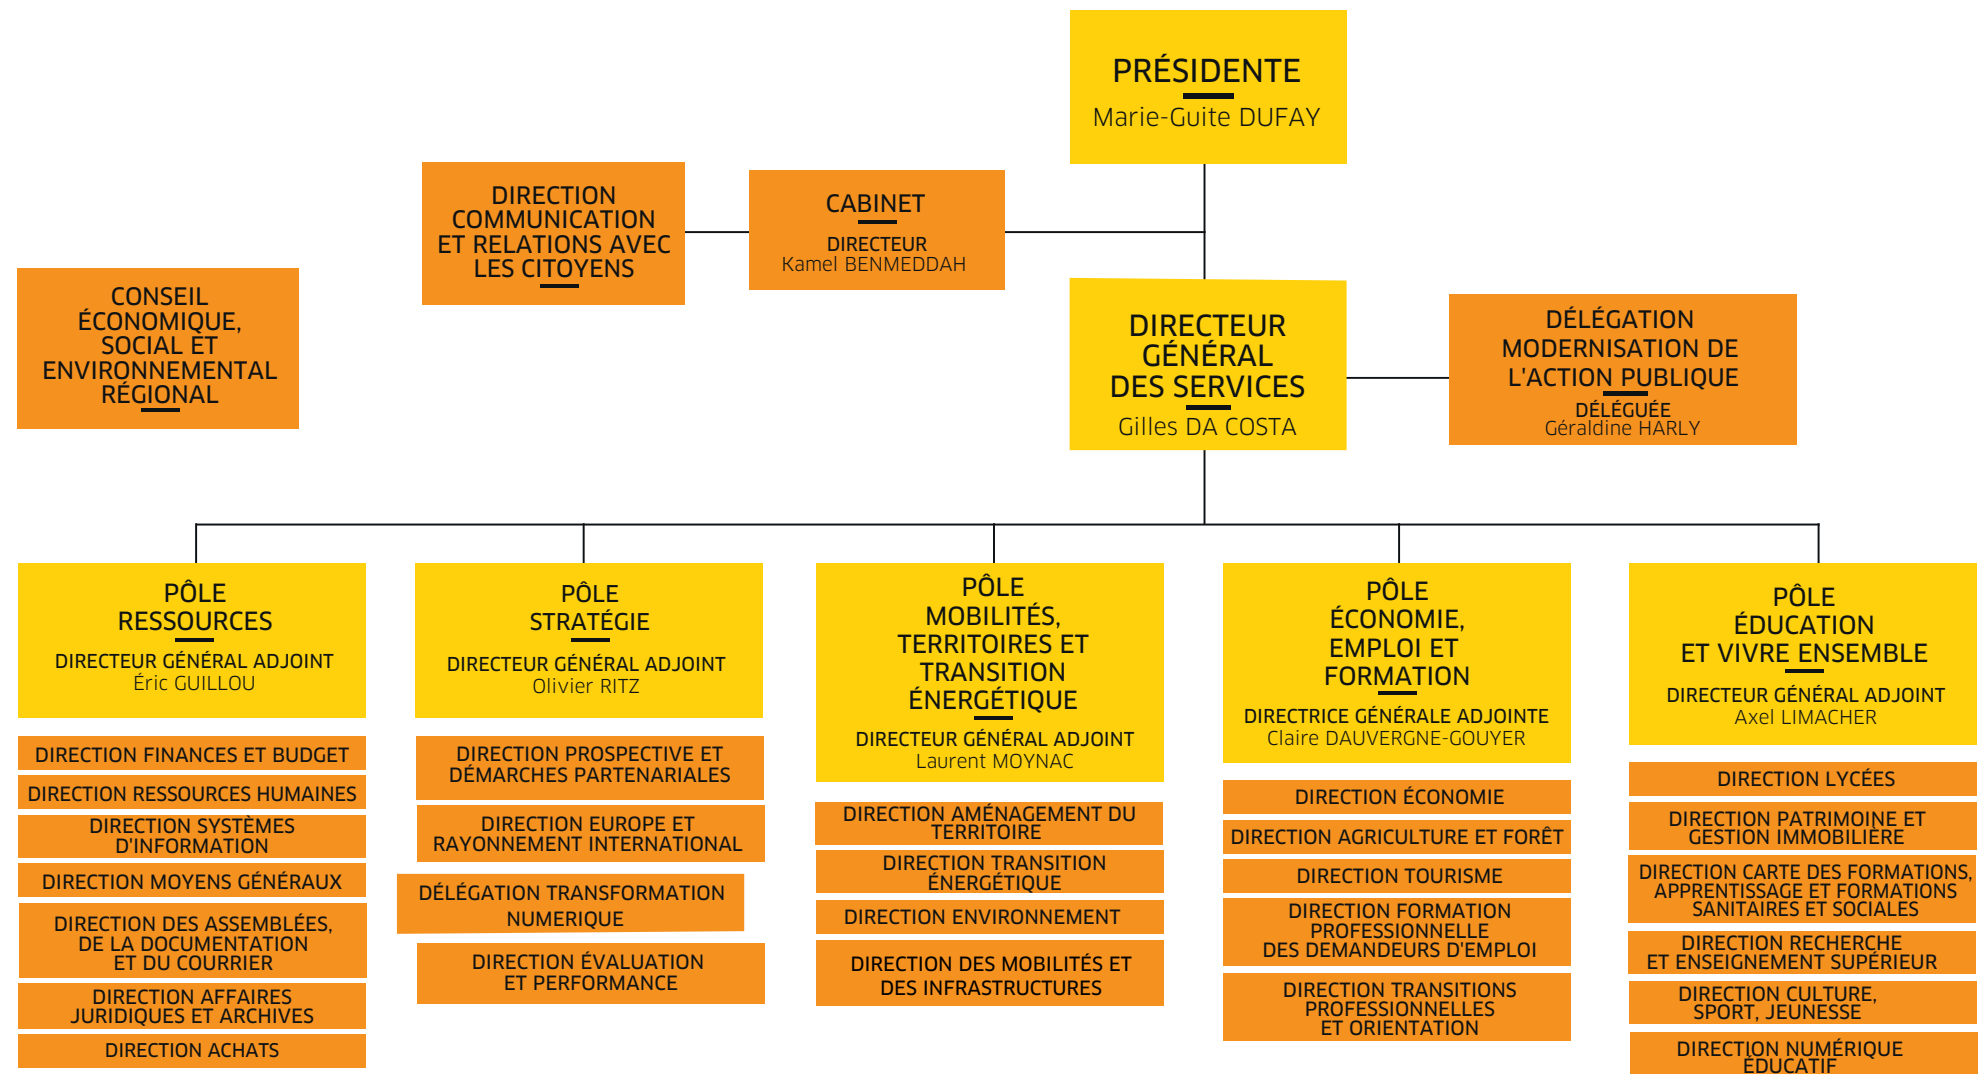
PRÉSIDENTE
Marie-Guite DUFAY

DIRECTION COMMUNICATION ET RELATIONS AVEC LES CITOYENS

CABINET
DIRECTEUR
Kamel BENMEDDAH

CONSEIL ÉCONOMIQUE, SOCIAL ET ENVIRONNEMENTAL RÉGIONAL

DIRECTEUR GÉNÉRAL DES SERVICES
Gilles DA COSTA

DÉLÉGATION MODERNISATION DE L'ACTION PUBLIQUE
DÉLÉGUÉE
Géraldine HARLY

PÔLE RESSOURCES
DIRECTEUR GÉNÉRAL ADJOINT
Éric GUILLOU

DIRECTION FINANCES ET BUDGET
DIRECTION RESSOURCES HUMAINES
DIRECTION SYSTÈMES D'INFORMATION
DIRECTION MOYENS GÉNÉRAUX
DIRECTION DES ASSEMBLÉES, DE LA DOCUMENTATION ET DU COURRIER
DIRECTION AFFAIRES JURIDIQUES ET ARCHIVES
DIRECTION ACHATS

PÔLE STRATÉGIE
DIRECTEUR GÉNÉRAL ADJOINT
Olivier RITZ

DIRECTION PROSPECTIVE ET DÉMARCHES PARTENARIALES
DIRECTION EUROPE ET RAYONNEMENT INTERNATIONAL
DÉLÉGATION TRANSFORMATION NUMERIQUE
DIRECTION ÉVALUATION ET PERFORMANCE

PÔLE MOBILITÉS, TERRITOIRES ET TRANSITION ÉNERGÉTIQUE
DIRECTEUR GÉNÉRAL ADJOINT
Laurent MOYNAC

DIRECTION AMÉNAGEMENT DU TERRITOIRE
DIRECTION TRANSITION ÉNERGÉTIQUE
DIRECTION ENVIRONNEMENT
DIRECTION DES MOBILITÉS ET DES INFRASTRUCTURES

PÔLE ÉCONOMIE, EMPLOI ET FORMATION
DIRECTRICE GÉNÉRALE ADJOINTE
Claire DAUVERGNE-GOUYER

DIRECTION ÉCONOMIE
DIRECTION AGRICULTURE ET FORÊT
DIRECTION TOURISME
DIRECTION FORMATION PROFESSIONNELLE DES DEMANDEURS D'EMPLOI
DIRECTION TRANSITIONS PROFESSIONNELLES ET ORIENTATION

PÔLE ÉDUCATION ET VIVRE ENSEMBLE
DIRECTEUR GÉNÉRAL ADJOINT
Axel LIMACHER

DIRECTION LYCÉES
DIRECTION PATRIMOINE ET GESTION IMMOBILIÈRE
DIRECTION CARTE DES FORMATIONS, APPRENTISSAGE ET FORMATIONS SANITAIRES ET SOCIALES
DIRECTION RECHERCHE ET ENSEIGNEMENT SUPÉRIEUR
DIRECTION CULTURE, SPORT, JEUNESSE
DIRECTION NUMÉRIQUE ÉDUCATIF